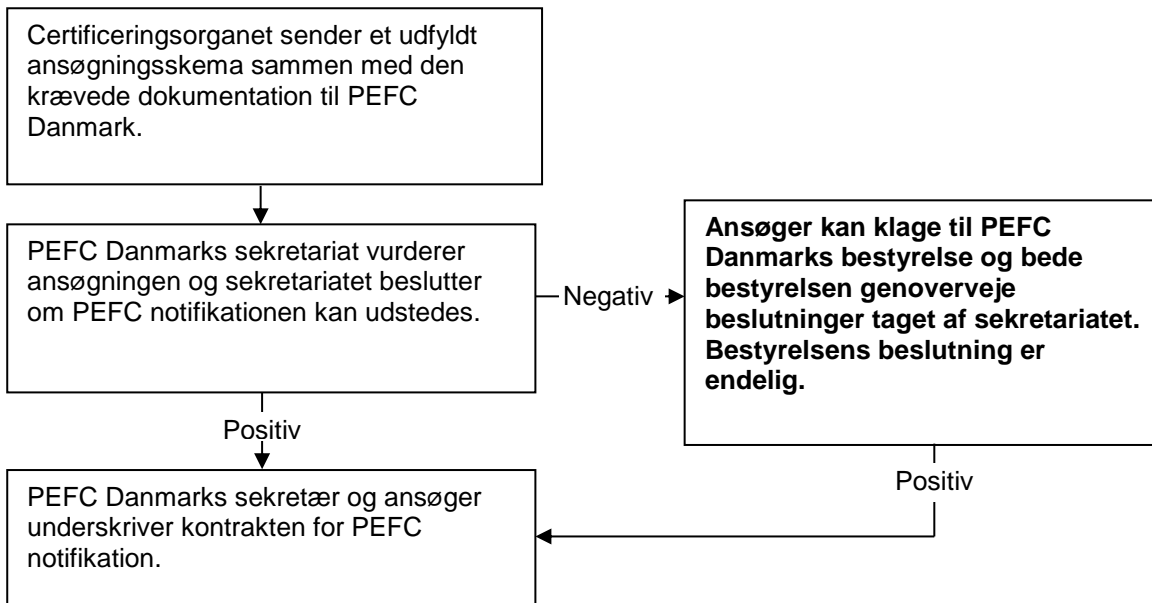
Certificeringsorganet sender et udfyldt ansøgningsskema sammen med den krævede dokumentation til PEFC Danmark.

PEFC Danmarks sekretariat vurderer ansøgningen og sekretariatet beslutter om PEFC notifikationen kan udstedes.

Negativ

**Ansøger kan klage til PEFC Danmarks bestyrelse og bede bestyrelsen genoverveje beslutninger taget af sekretariatet. Bestyrelsens beslutning er endelig.**

Positiv

Positiv

PEFC Danmarks sekretær og ansøger underskriver kontrakten for PEFC notifikation.